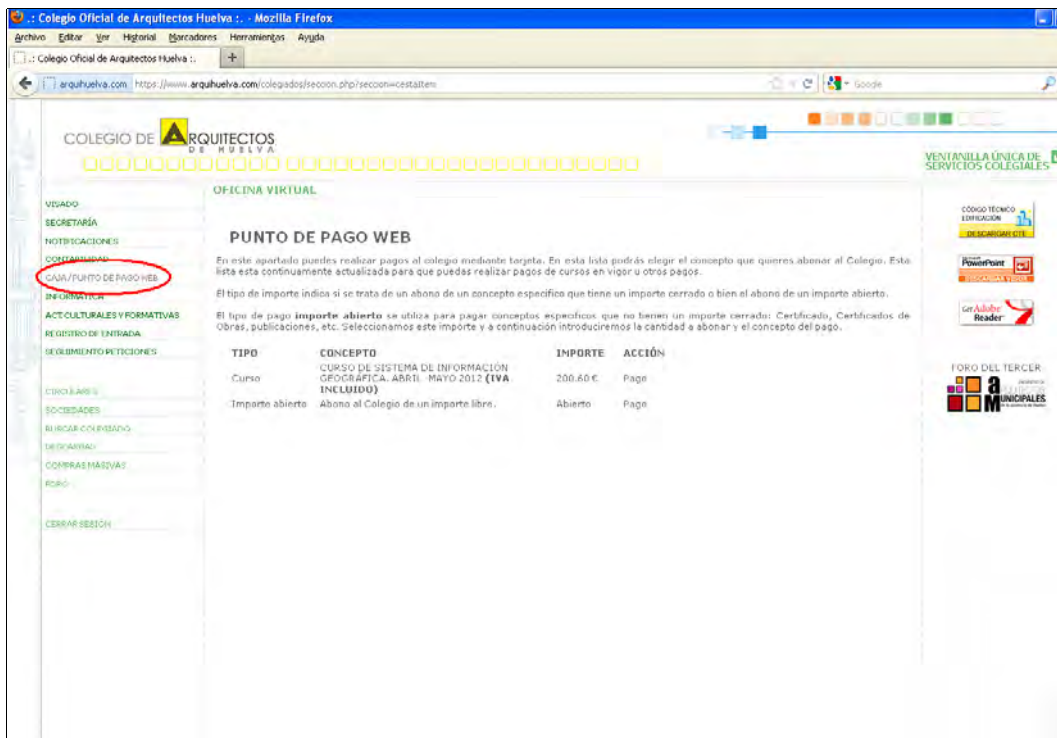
.: Colegio Oficial de Arquitectos Huelva :. - Mozilla Firefox

Archivo Editar Ver Historial Marcadores Herramientas Ayuda

.: Colegio Oficial de Arquitectos Huelva :.

arquihuelva.com https://www.arquihuelva.com/colegiados/seccion.php?seccion=cestaItem

Google

COLEGIO DE ARQUITECTOS DE HUELVA

VENTANILLA ÚNICA DE SERVICIOS COLEGIALES

OFICINA VIRTUAL

VISADO
SECRETARÍA
NOTIFICACIONES
CONTABILIDAD
CAJA / PUNTO DE PAGO WEB
INFORMÁTICA
ACT. CULTURALES Y FORMATIVAS
REGISTRO DE ENTRADA
SEGUIMIENTO PETICIONES

CIRCULARES
SOCIEDADES
BUSCAR COLEGIADO
DESCARGAS
COMPRAS MASIVAS
FORO

CERRAR SESIÓN

PUNTO DE PAGO WEB

En este apartado puedes realizar pagos al colegio mediante tarjeta. En esta lista podrás elegir el concepto que quieres abonar al Colegio. Esta lista esta continuamente actualizada para que puedas realizar pagos de cursos en vigor u otros pagos.

El tipo de importe indica si se trata de un abono de un concepto especifico que tiene un importe cerrado o bien el abono de un importe abierto.

El tipo de pago **importe abierto** se utiliza para pagar conceptos especificos que no tienen un importe cerrado: Certificado, Certificados de Obras, publicaciones, etc. Seleccionamos este importe y a continuación introduciremos la cantidad a abonar y el concepto del pago.

| TIPO | CONCEPTO | IMPORTE | ACCIÓN |
|---|---|---|---|
| Curso | CURSO DE SISTEMA DE INFORMACIÓN GEOGRÁFICA. ABRIL - MAYO 2012 **(IVA INCLUIDO)** | 200,60 € | Pago |
| Importe abierto | Abono al Colegio de un importe libre. | Abierto | Pago |

CÓDIGO TÉCNICO EDIFICACIÓN
DESCARGAR CTE

PowerPoint

Get Adobe Reader

FORO DEL TERCER

MUNICIPALES